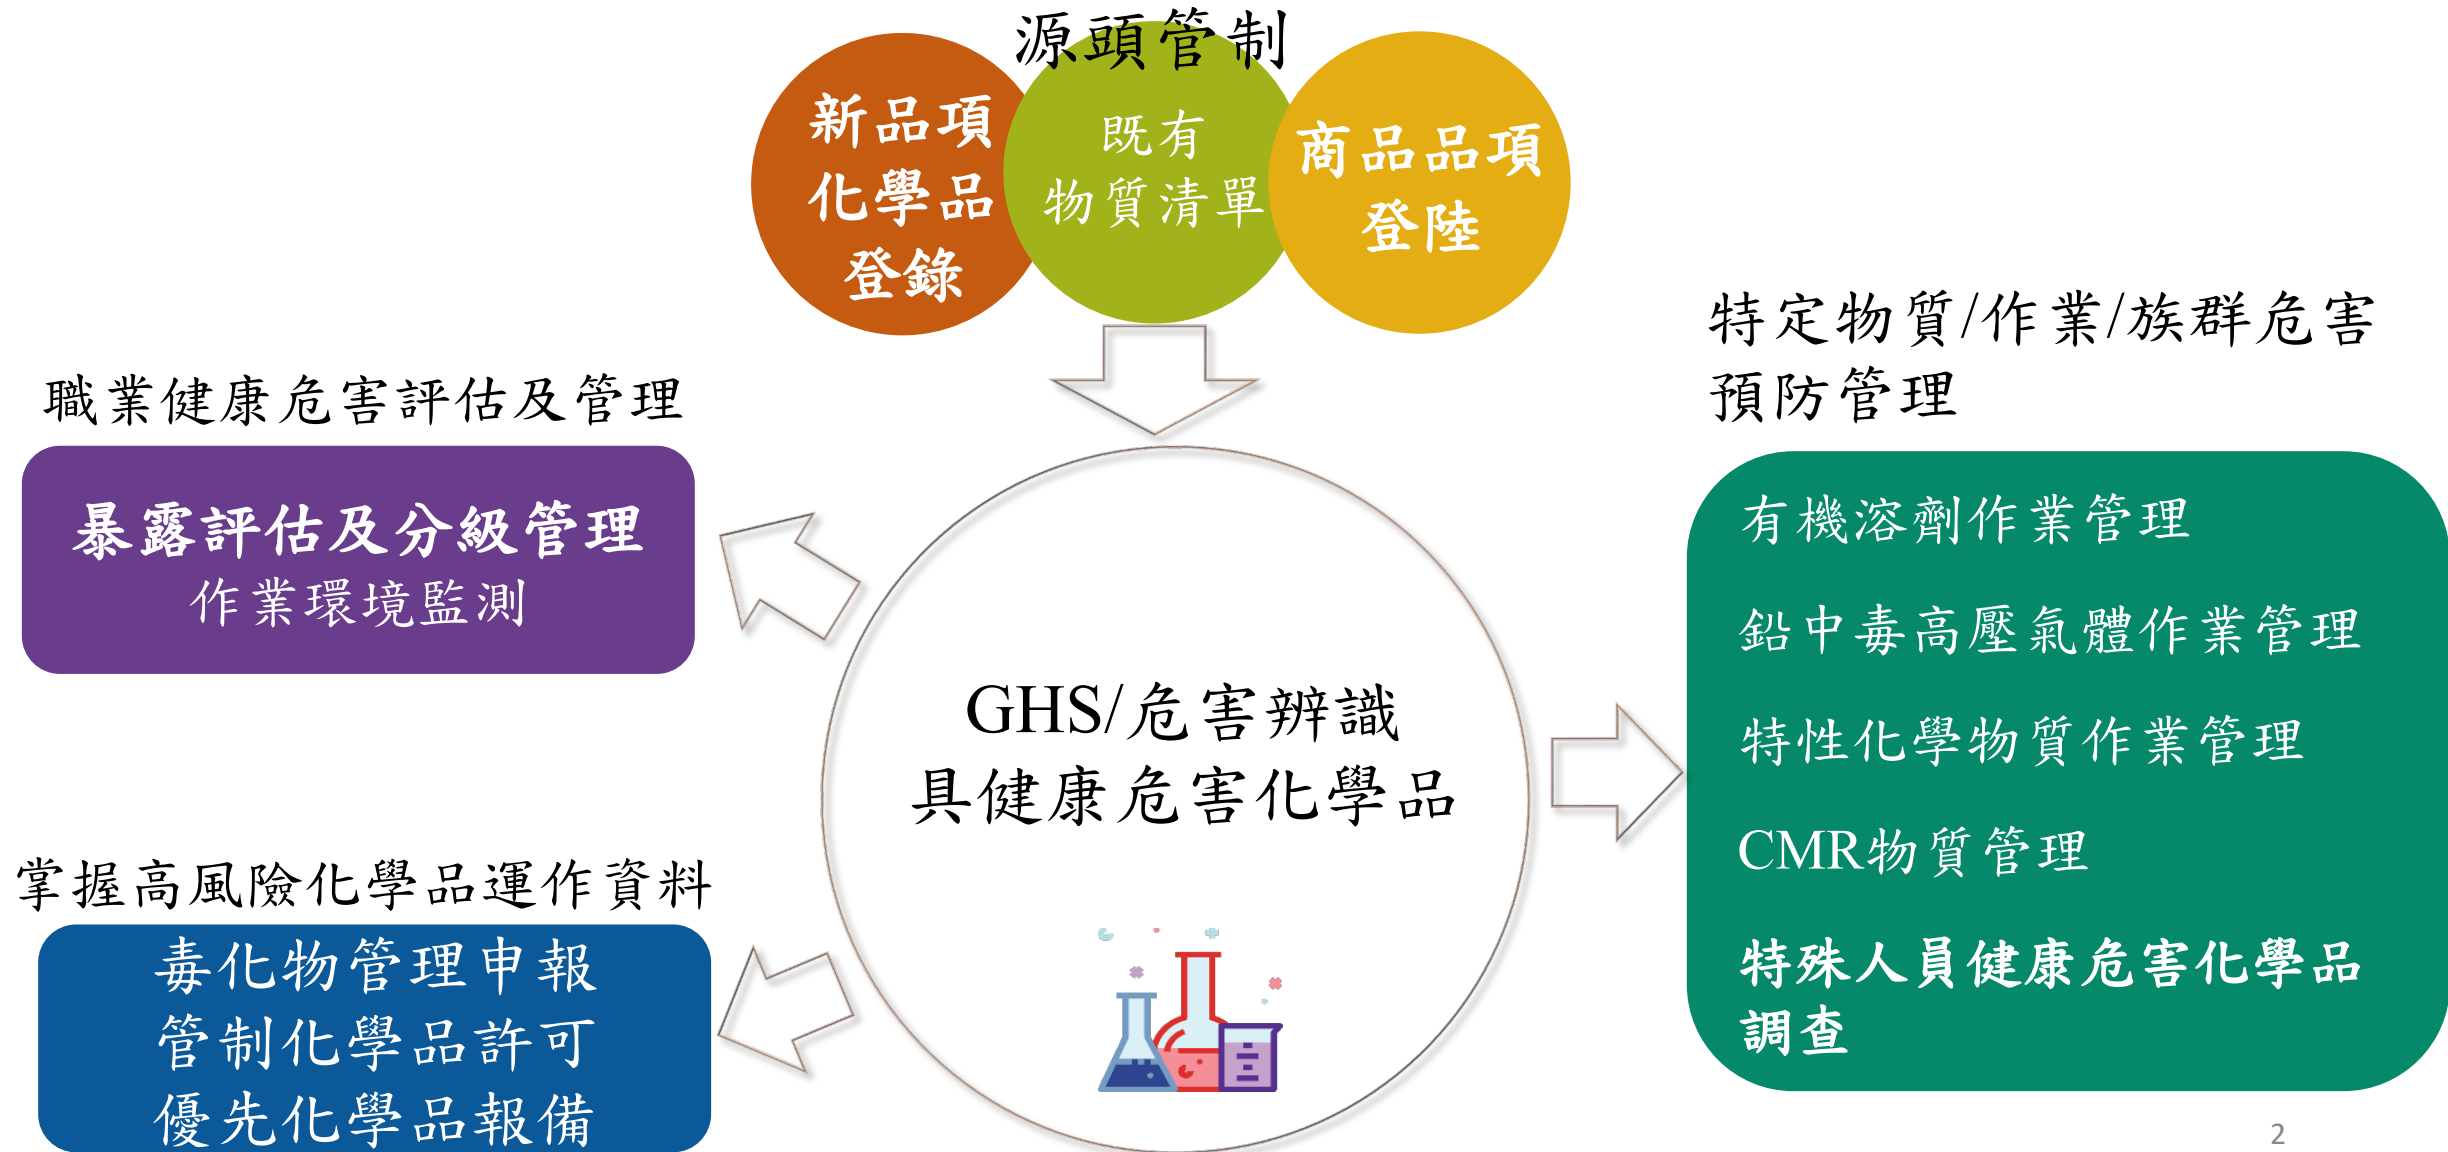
源頭管制

新品項化學品登錄

既有物質清單

商品品項登陸

職業健康危害評估及管理

暴露評估及分級管理
作業環境監測

GHS/危害辨識
具健康危害化學品

特定物質/作業/族群危害預防管理

有機溶劑作業管理

鉛中毒高壓氣體作業管理

特性化學物質作業管理

CMR物質管理

特殊人員健康危害化學品調查

掌握高風險化學品運作資料

毒化物管理申報
管制化學品許可
優先化學品報備

2